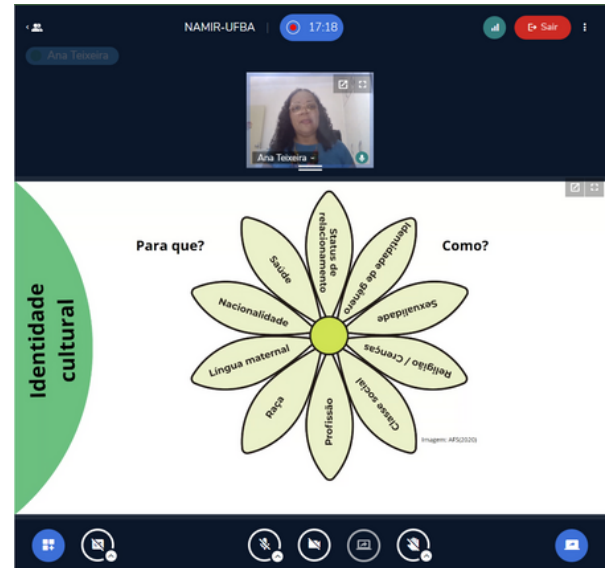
NAMIR-UFBA | 17:18

Sair

Ana Teixeira

Ana Teixeira

Identidade cultural

Para que?

Como?

Status de relacionamento

Identidade de gênero

Sexualidade

Religião / Crenças

Classe social

Profissão

Raça

Língua maternal

Nacionalidade

Saúde

Imagem: AFS(2020)